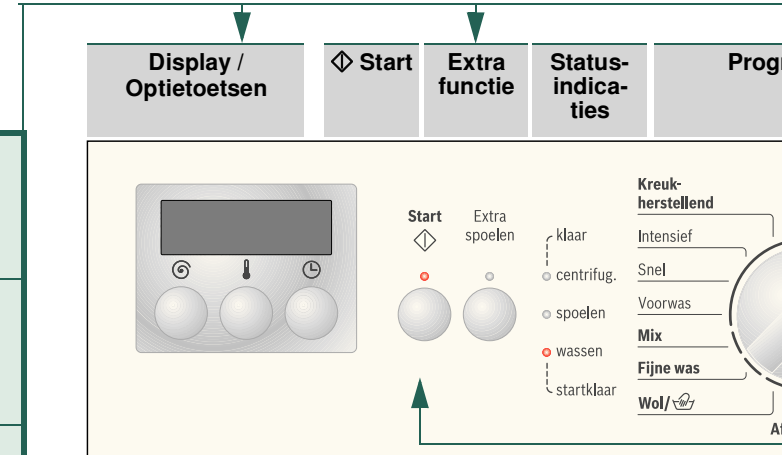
Display / Optietoetsen

Start

Extra functie

Status-indicaties

Progr

Start

Extra spoelen

klaar

centrifug.

spoelen

wassen

startklaar

Kreukherstellend

Intensief

Snel

Voorwas

Mix

Fijne was

Wol/

Af